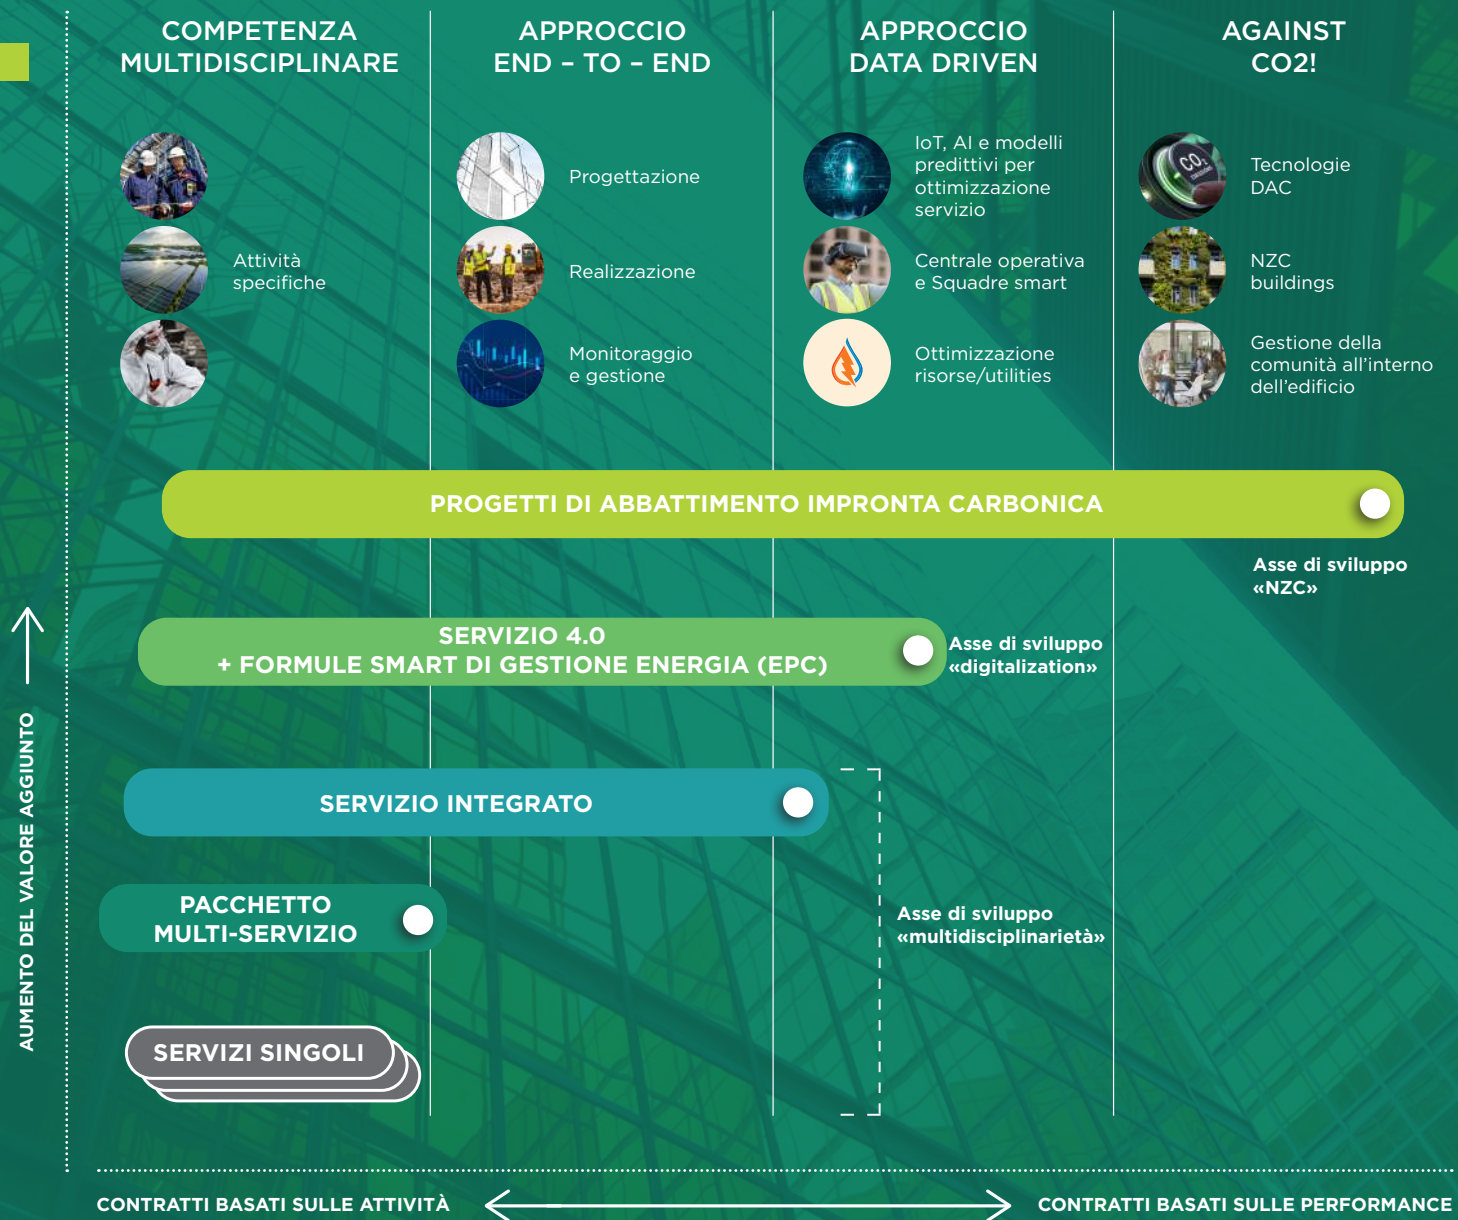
COMPETENZA MULTIDISCIPLINARE

APPROCCIO END – TO – END

APPROCCIO DATA DRIVEN

AGAINST CO2!

Attività specifiche

Progettazione

Realizzazione

Monitoraggio e gestione

IoT, AI e modelli predittivi per ottimizzazione servizio

Centrale operativa e Squadre smart

Ottimizzazione risorse/utilities

Tecnologie DAC

NZC buildings

Gestione della comunità all'interno dell'edificio

PROGETTI DI ABBATTIMENTO IMPRONTA CARBONICA

Asse di sviluppo «NZC»

SERVIZIO 4.0
+ FORMULE SMART DI GESTIONE ENERGIA (EPC)

Asse di sviluppo «digitalization»

SERVIZIO INTEGRATO

PACCHETTO MULTI-SERVIZIO

Asse di sviluppo «multidisciplinarietà»

SERVIZI SINGOLI

AUMENTO DEL VALORE AGGIUNTO

CONTRATTI BASATI SULLE ATTIVITÀ

CONTRATTI BASATI SULLE PERFORMANCE